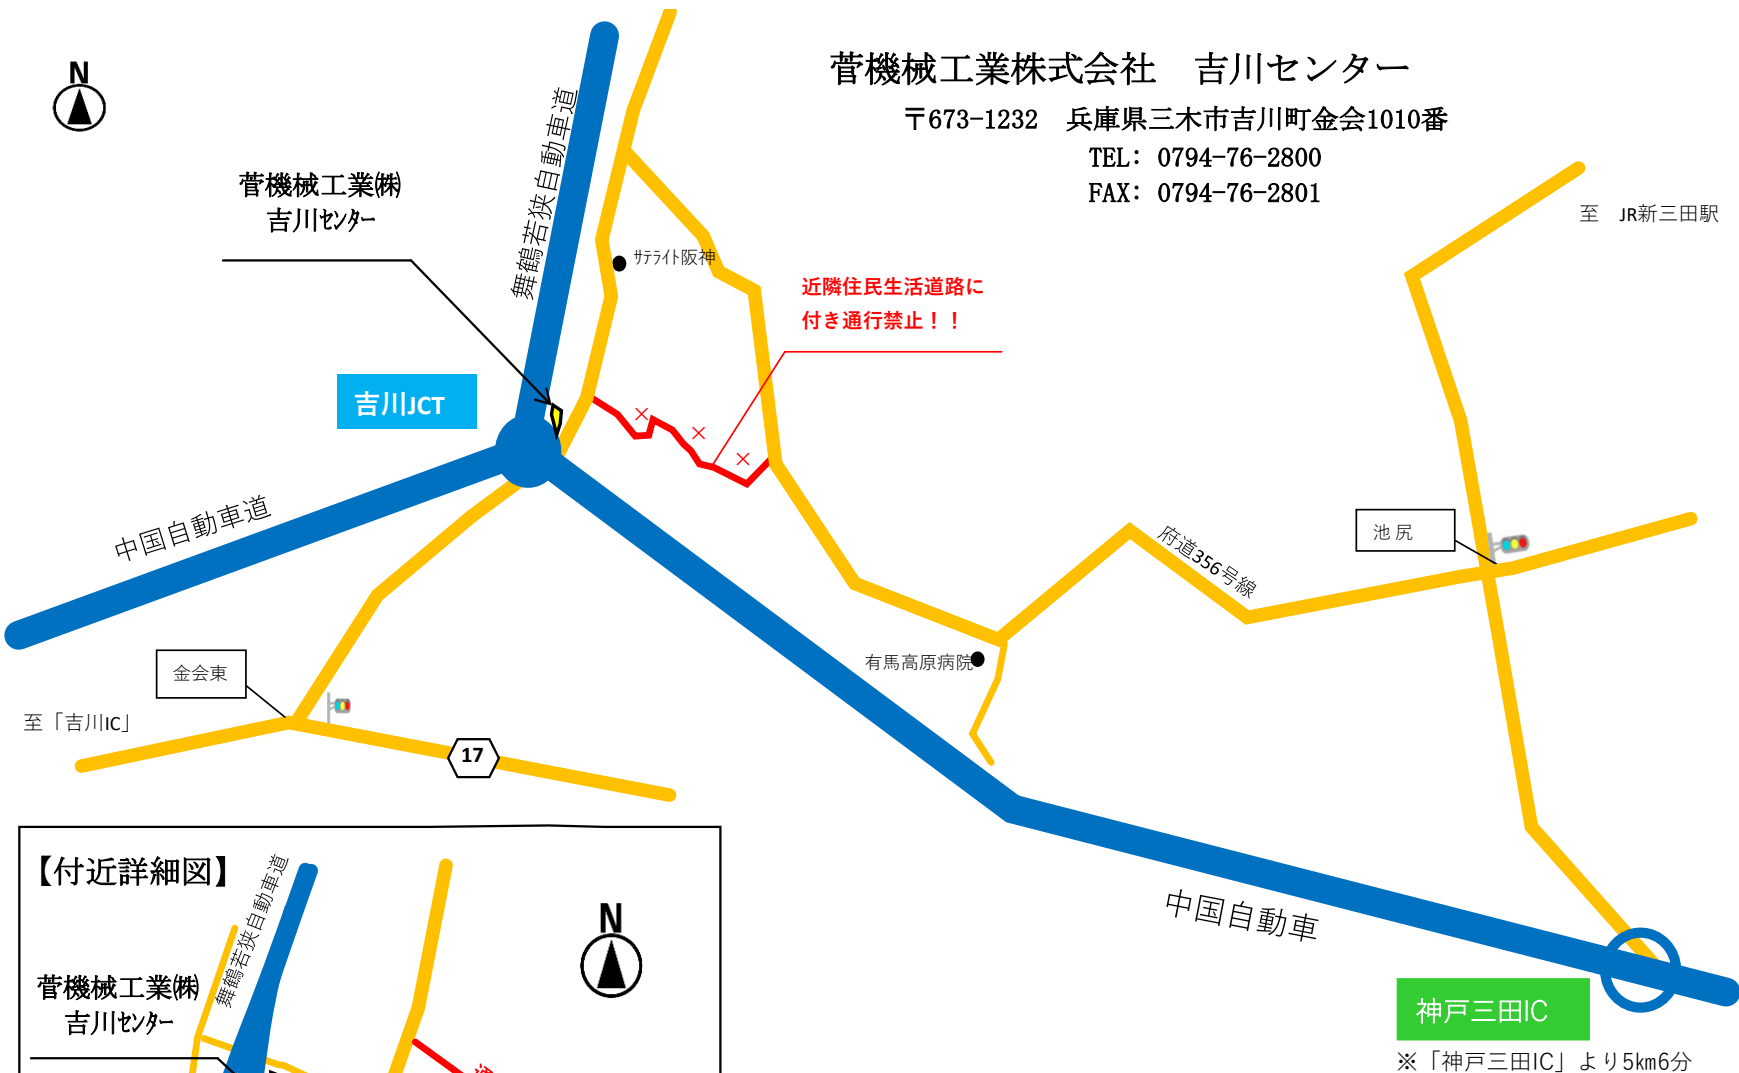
菅機械工業株式会社　吉川センター

〒673-1232　兵庫県三木市吉川町金会1010番

TEL：0794-76-2800

FAX：0794-76-2801

N

菅機械工業㈱
吉川ｾﾝﾀｰ

舞鶴若狭自動車道

ｻﾃﾗｲﾄ阪神

近隣住民生活道路に
付き通行禁止！！

至　JR新三田駅

吉川JCT

中国自動車道

府道356号線

池 尻

有馬高原病院

金会東

至「吉川IC」

17

中国自動車

神戸三田IC

※「神戸三田IC」より5km6分

【付近詳細図】

舞鶴若狭自動車道

N

菅機械工業㈱
吉川ｾﾝﾀｰ